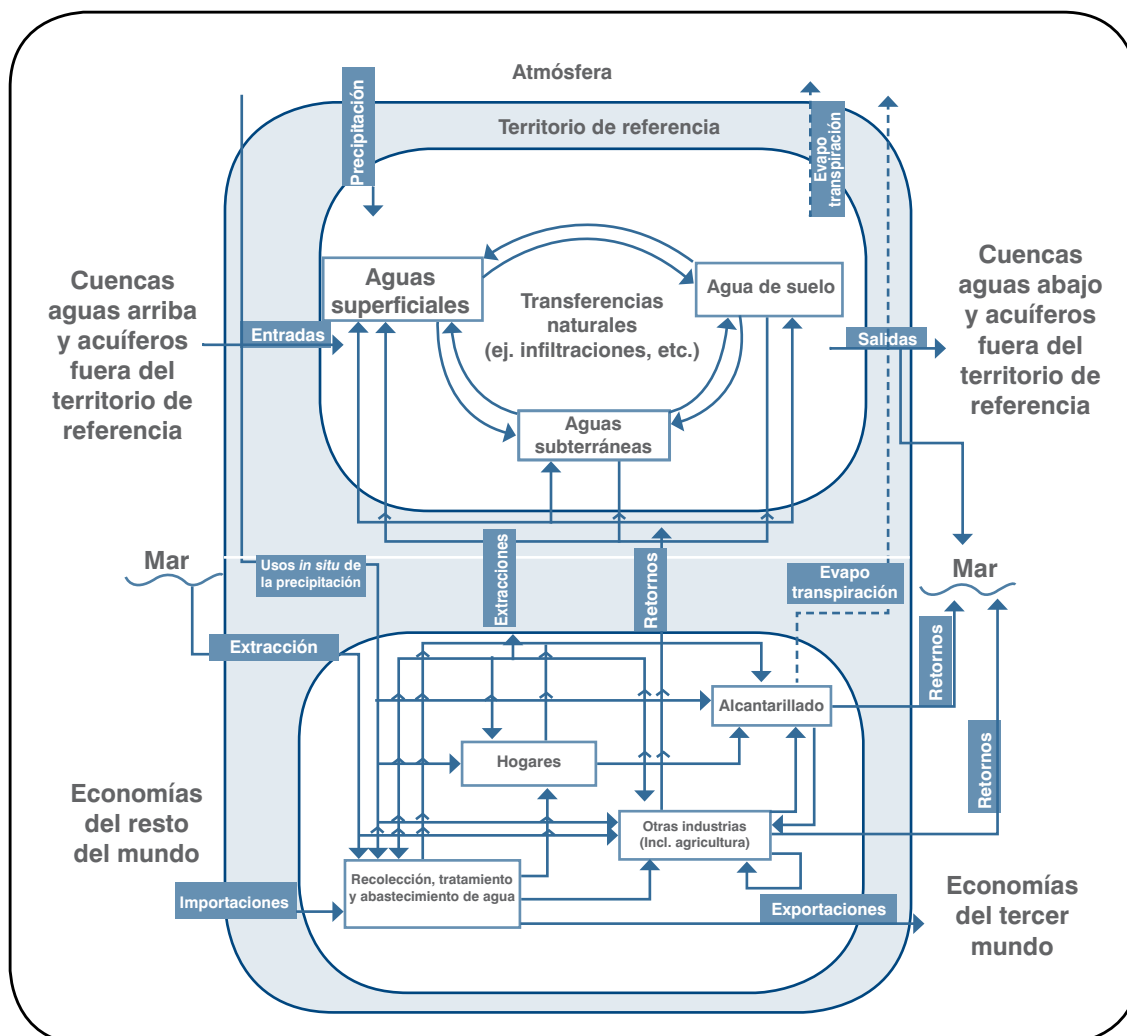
Atmósfera

Precipitación

Territorio de referencia

Evapo transpiración

Cuencas aguas arriba y acuíferos fuera del territorio de referencia

Entradas

Aguas superficiales

Transferencias naturales (ej. infiltraciones, etc.)

Agua de suelo

Salidas

Cuencas aguas abajo y acuíferos fuera del territorio de referencia

Aguas subterráneas

Mar

Usos *in situ* de la precipitación

Extracciones

Retornos

Evapo transpiración

Mar

Extracción

Retornos

Alcantarillado

Hogares

Retornos

Economías del resto del mundo

Otras industrias (Incl. agricultura)

Recolección, tratamiento y abastecimiento de agua

Importaciones

Exportaciones

Economías del tercer mundo